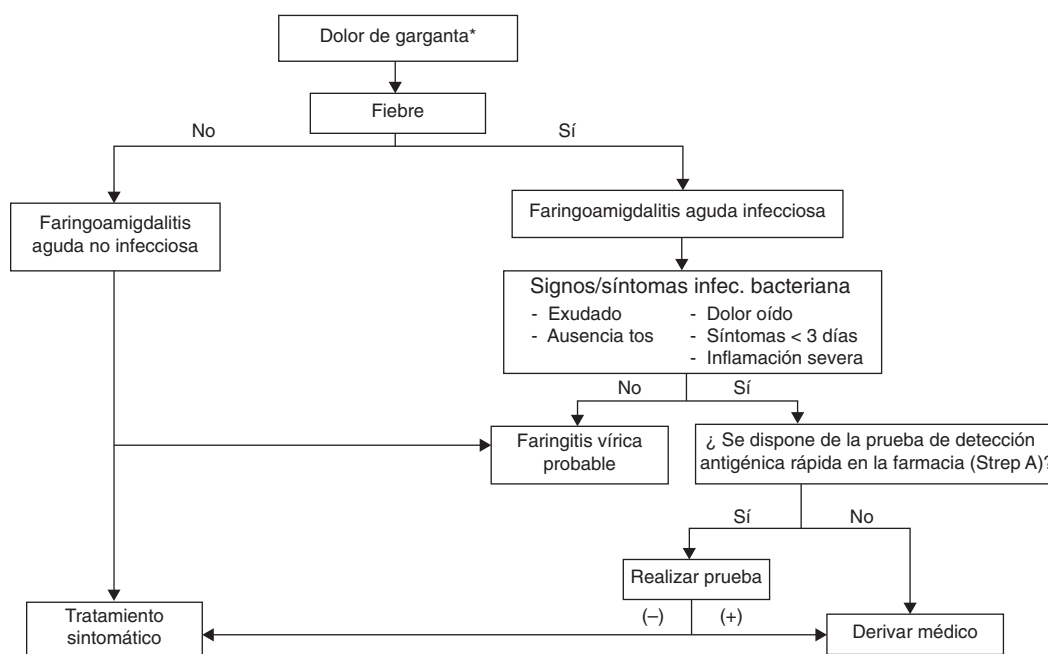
Dolor de garganta*

Fiebre

No

Sí

Faringoamigdalitis aguda no infecciosa

Faringoamigdalitis aguda infecciosa

Signos/síntomas infec. bacteriana
- Exudado
- Ausencia tos
- Dolor oído
- Síntomas < 3 días
- Inflamación severa

No

Sí

Faringitis vírica probable

¿ Se dispone de la prueba de detección antigénica rápida en la farmacia (Strep A)?

Sí

No

Realizar prueba

(–)

(+)

Tratamiento sintomático

Derivar médico